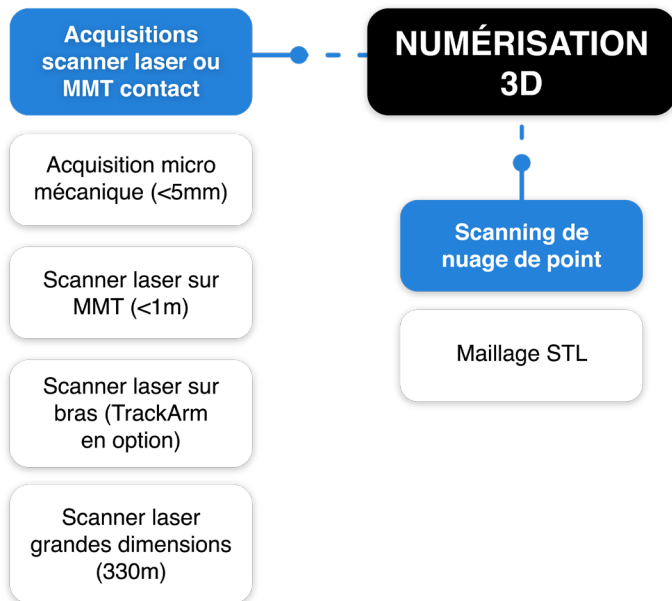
NUMÉRISATION 3D

Acquisitions scanner laser ou MMT contact

Acquisition micro mécanique (<5mm)

Scanner laser sur MMT (<1m)

Scanner laser sur bras (TrackArm en option)

Scanner laser grandes dimensions (330m)

Scanning de nuage de point

Maillage STL